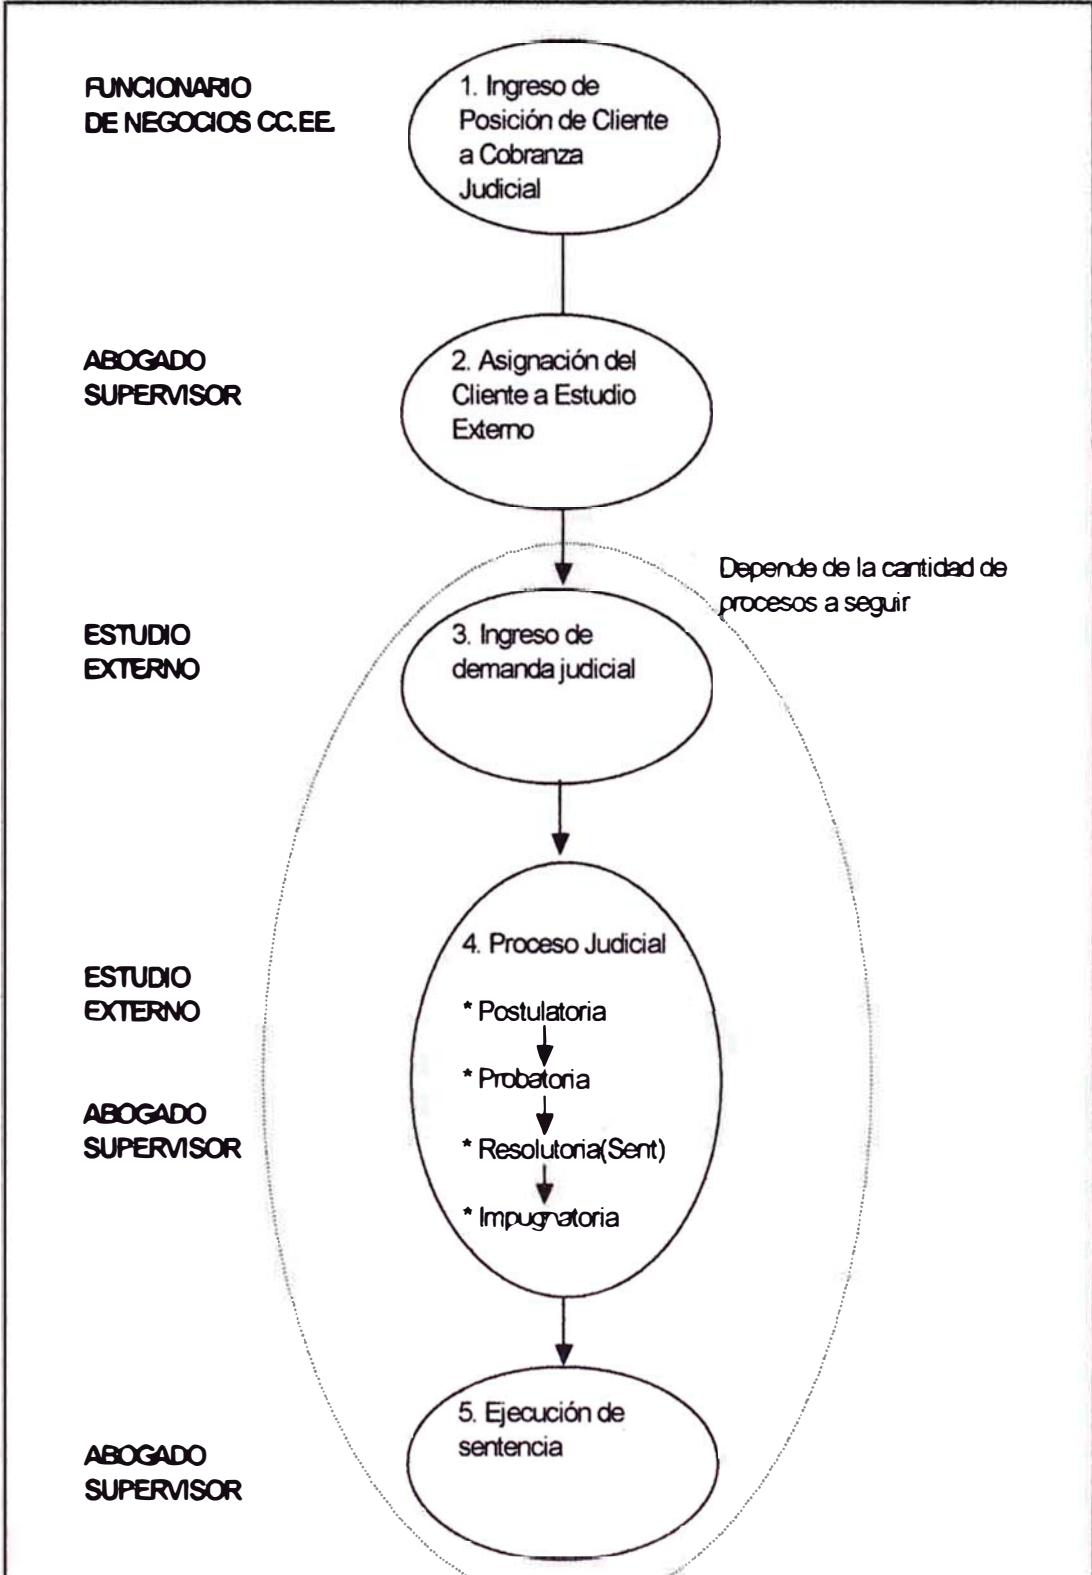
FUNCIONARIO DE NEGOCIOS CC.EE.

1. Ingreso de Posición de Cliente a Cobranza Judicial

ABOGADO SUPERVISOR

2. Asignación del Cliente a Estudio Externo

Depende de la cantidad de procesos a seguir

ESTUDIO EXTERNO

3. Ingreso de demanda judicial

ESTUDIO EXTERNO

ABOGADO SUPERVISOR

4. Proceso Judicial

* Postulatoria

* Probatoria

* Resolutoria(Sent)

* Impugnatoria

ABOGADO SUPERVISOR

5. Ejecución de sentencia